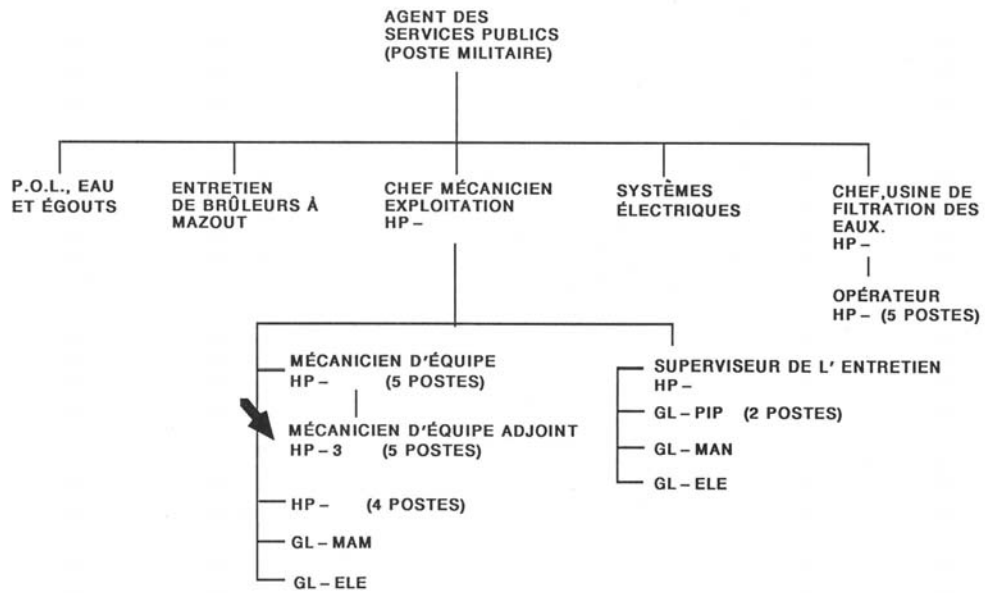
AGENT DES SERVICES PUBLICS (POSTE MILITAIRE)

P.O.L., EAU ET ÉGOUTS

ENTRETIEN DE BRÛLEURS À MAZOUT

CHEF MÉCANICIEN EXPLOITATION HP –

SYSTÈMES ÉLECTRIQUES

CHEF,USINE DE FILTRATION DES EAUX. HP –

OPÉRATEUR HP – (5 POSTES)

MÉCANICIEN D'ÉQUIPE HP – (5 POSTES)

MÉCANICIEN D'ÉQUIPE ADJOINT HP – 3 (5 POSTES)

HP – (4 POSTES)

GL – MAM

GL – ELE

SUPERVISEUR DE L' ENTRETIEN HP –

GL – PIP (2 POSTES)

GL – MAN

GL – ELE